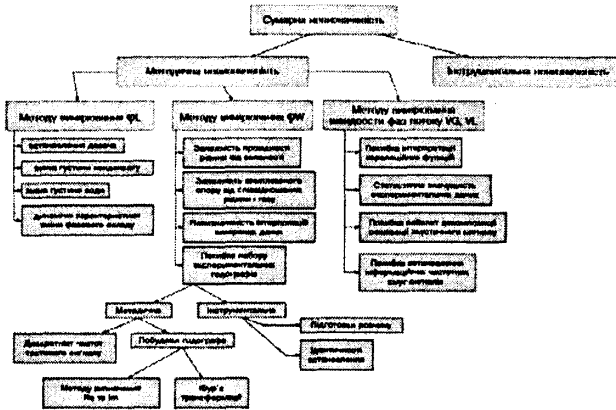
Сумарна невизначеність

Методична невизначеність

Інструментальна невизначеність

Методу вимірювання ФL

Методу вимірювання ФW

Методу вимірювання швидкості фаз потоку VG, VL

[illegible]

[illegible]

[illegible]

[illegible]

Залежність проходження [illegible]

Залежність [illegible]

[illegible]

Похибка вибору експериментальних годографів

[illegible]

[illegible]

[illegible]

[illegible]

Методичні

Інструментальні

Підготовка розчину

Дискретизація частоти тестового сигналу

Побудова годографа

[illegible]

Методу визначення Re та Im

Фур'є перетворення